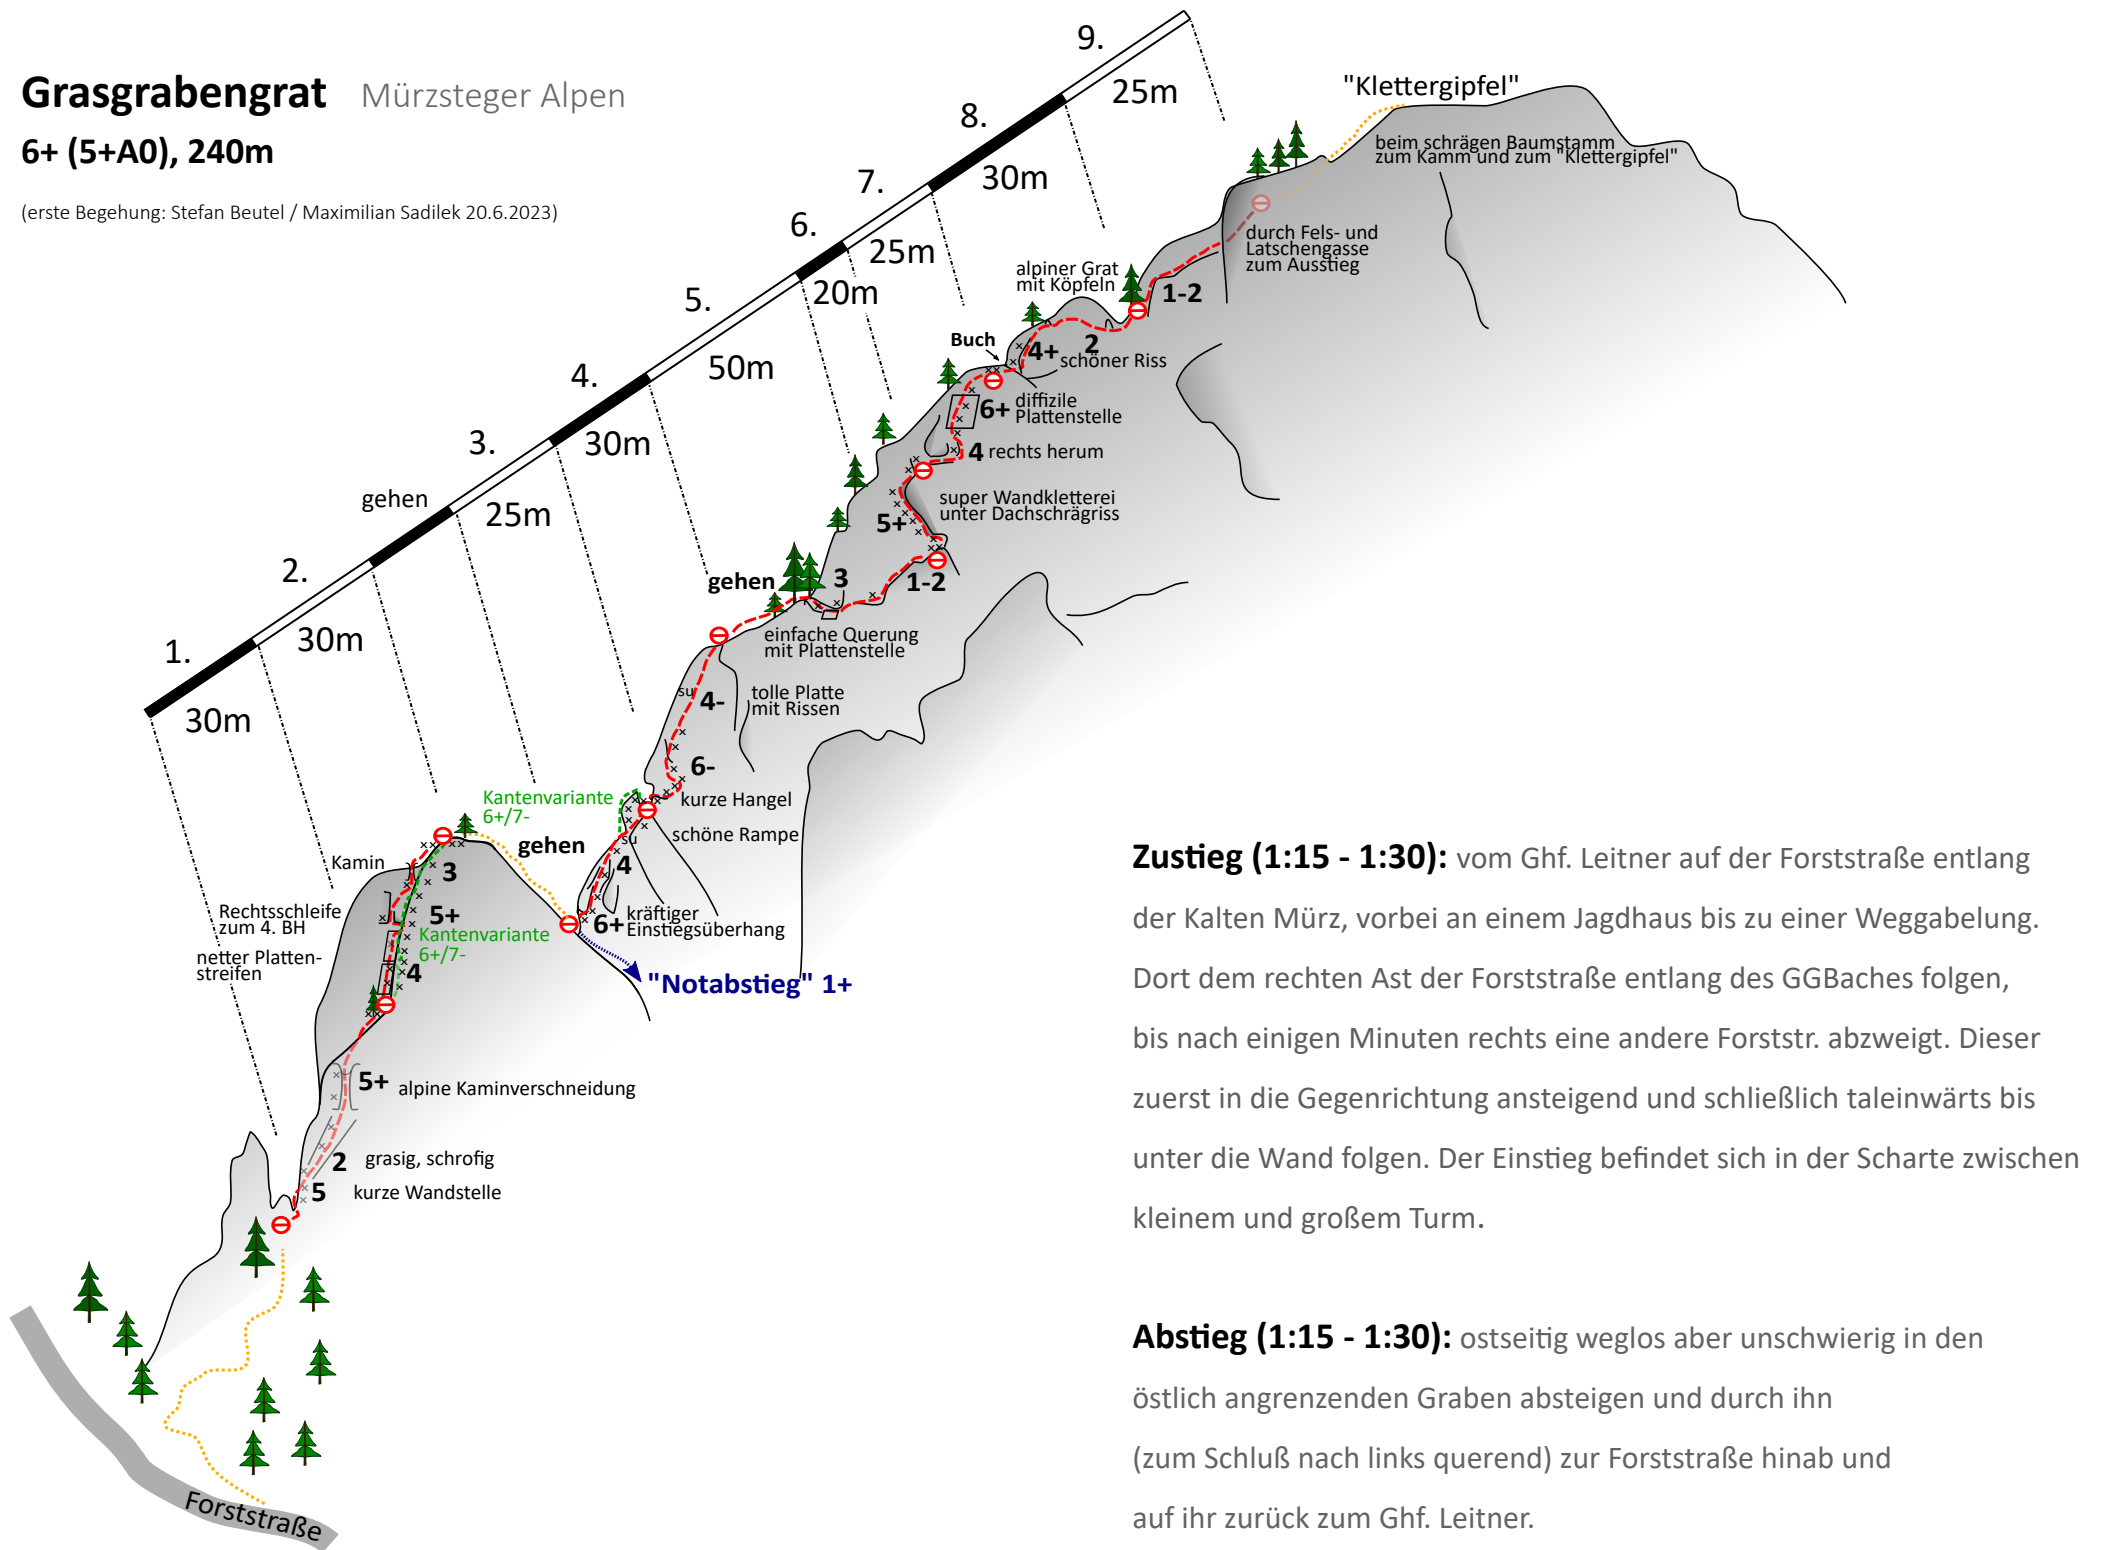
Grasgrabengrat Mürzsteger Alpen

6+ (5+A0), 240m

(erste Begehung: Stefan Beutel / Maximilian Sadilek 20.6.2023)

1. 30m
2. 30m
gehen
3. 25m
4. 30m
5. 50m
6. 20m
7. 25m
8. 30m
9. 25m

"Klettergipfel"
beim schrägen Baumstamm zum Kamm und zum "Klettergipfel"
durch Fels- und Latschengasse zum Ausstieg
alpiner Grat mit Köpfeln
1-2
Buch
4+
2 schöner Riss
6+ diffizile Plattenstelle
4 rechts herum
super Wandkletterei unter Dachschrägriss
5+
1-2
gehen
3
einfache Querung mit Plattenstelle
su
4-
tolle Platte mit Rissen
6-
kurze Hangel
Kantenvariante 6+/7-
schöne Rampe
su
4
gehen
kräftiger Einstiegsüberhang
6+
"Notabstieg" 1+
Kamin
3
Rechtsschleife zum 4. BH
5+
Kantenvariante 6+/7-
netter Plattenstreifen
4
5+ alpine Kaminverschneidung
2 grasig, schrofig
5 kurze Wandstelle
Forststraße

Zustieg (1:15 - 1:30): vom Ghf. Leitner auf der Forststraße entlang der Kalten Mürz, vorbei an einem Jagdhaus bis zu einer Weggabelung. Dort dem rechten Ast der Forststraße entlang des GGBaches folgen, bis nach einigen Minuten rechts eine andere Foststr. abzweigt. Dieser zuerst in die Gegenrichtung ansteigend und schließlich taleinwärts bis unter die Wand folgen. Der Einstieg befindet sich in der Scharte zwischen kleinem und großem Turm.

Abstieg (1:15 - 1:30): ostseitig weglos aber unschwierig in den östlich angrenzenden Graben absteigen und durch ihn (zum Schluß nach links querend) zur Forststraße hinab und auf ihr zurück zum Ghf. Leitner.